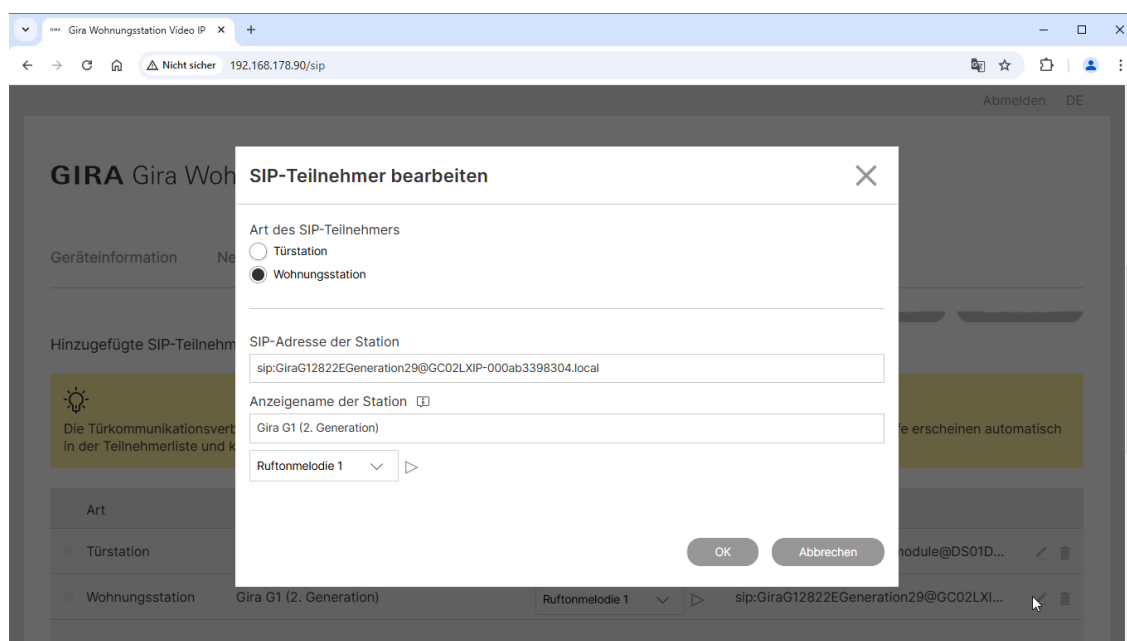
Gira Wohnungsstation Video IP ×
+

Nicht sicher 192.168.178.90/sip

Abmelden DE

GIRA Gira Woh

Geräteinformation Ne

Hinzugefügte SIP-Teilnehm

Die Türkommunikationsverb
in der Teilnehmerliste und k

fe erscheinen automatisch

| Art | | | | |
|---|---|---|---|---|
| Türstation | | | | nodule@DS01D... |
| Wohnungsstation | Gira G1 (2. Generation) | Ruftonmelodie 1 | | sip:GiraG12822EGeneration29@GC02LXI... |

SIP-Teilnehmer bearbeiten

Art des SIP-Teilnehmers
Türstation
Wohnungsstation

SIP-Adresse der Station
sip:GiraG12822EGeneration29@GC02LXIP-000ab3398304.local

Anzeigename der Station
Gira G1 (2. Generation)

Ruftonmelodie 1

OK
Abbrechen